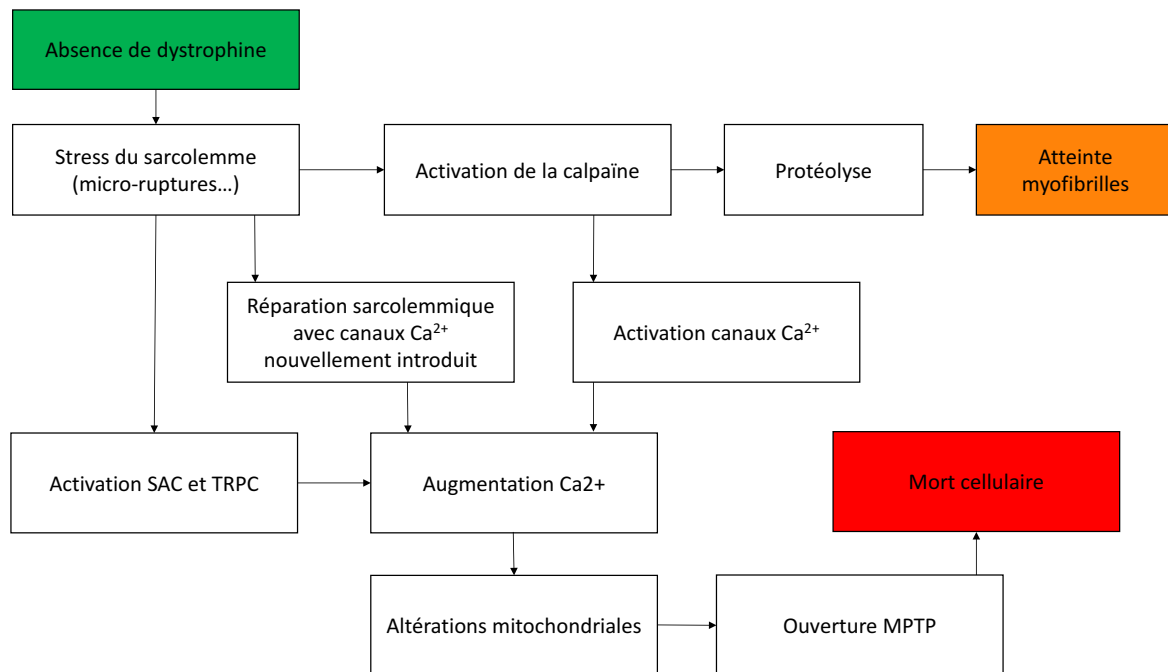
Absence de dystrophine

Stress du sarcolemme (micro-ruptures…)

Activation de la calpaïne

Protéolyse

Atteinte myofibrilles

Réparation sarcolemmique avec canaux $Ca^{2+}$ nouvellement introduit

Activation canaux $Ca^{2+}$

Activation SAC et TRPC

Augmentation Ca2+

Mort cellulaire

Altérations mitochondriales

Ouverture MPTP